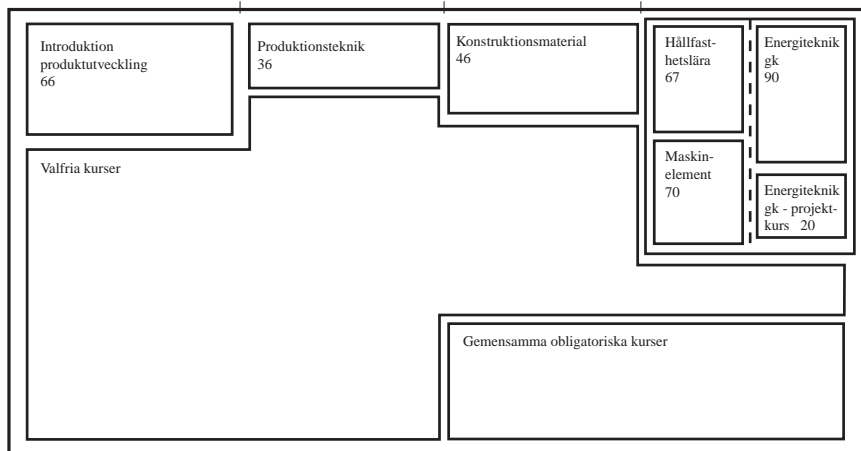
Introduktion produktutveckling
66

Produktionsteknik
36

Konstruktionsmaterial
46

Hållfasthetslära
67

Energiteknik gk
90

Maskinelement
70

Energiteknik gk - projektkurs 20

Valfria kurser

Gemensamma obligatoriska kurser